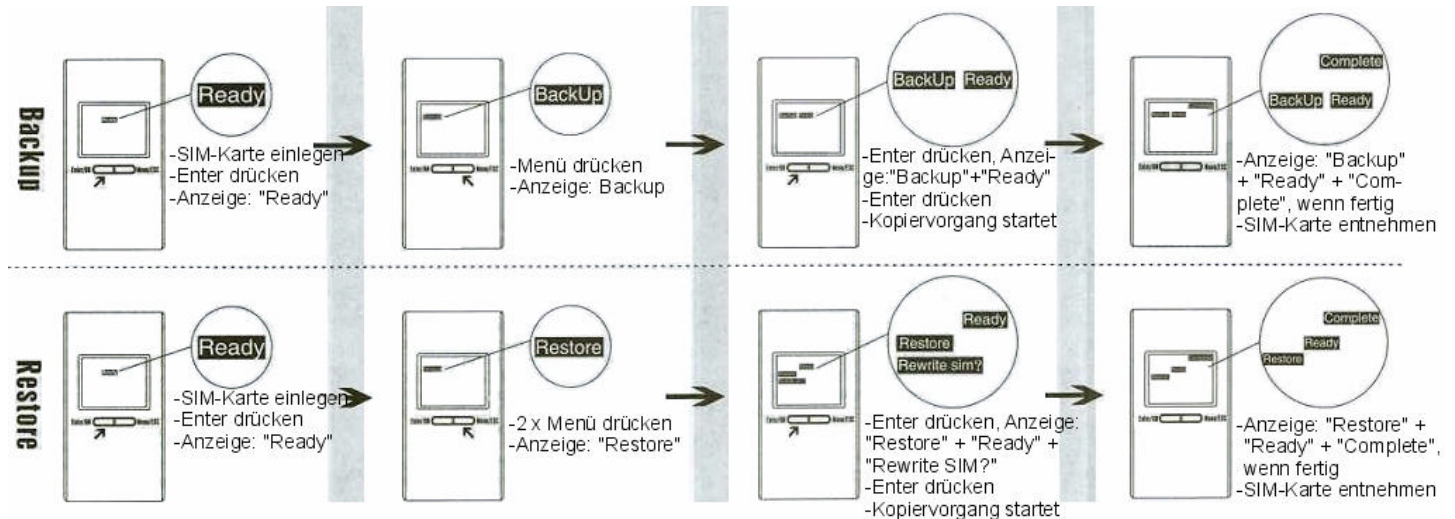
Backup

Ready

-SIM-Karte einlegen
-Enter drücken
-Anzeige: "Ready"

BackUp

-Menü drücken
-Anzeige: Backup

BackUp Ready

-Enter drücken, Anzeige:"Backup"+"Ready"
-Enter drücken
-Kopiervorgang startet

Complete
BackUp Ready

-Anzeige: "Backup" + "Ready" + "Complete", wenn fertig
-SIM-Karte entnehmen

Restore

Ready

-SIM-Karte einlegen
-Enter drücken
-Anzeige: "Ready"

Restore

-2 x Menü drücken
-Anzeige: "Restore"

Ready
Restore
Rewrite sim?

-Enter drücken, Anzeige: "Restore" + "Ready" + "Rewrite SIM?"
-Enter drücken
-Kopiervorgang startet

Complete
Ready
Restore

-Anzeige: "Restore" + "Ready" + "Complete", wenn fertig
-SIM-Karte entnehmen